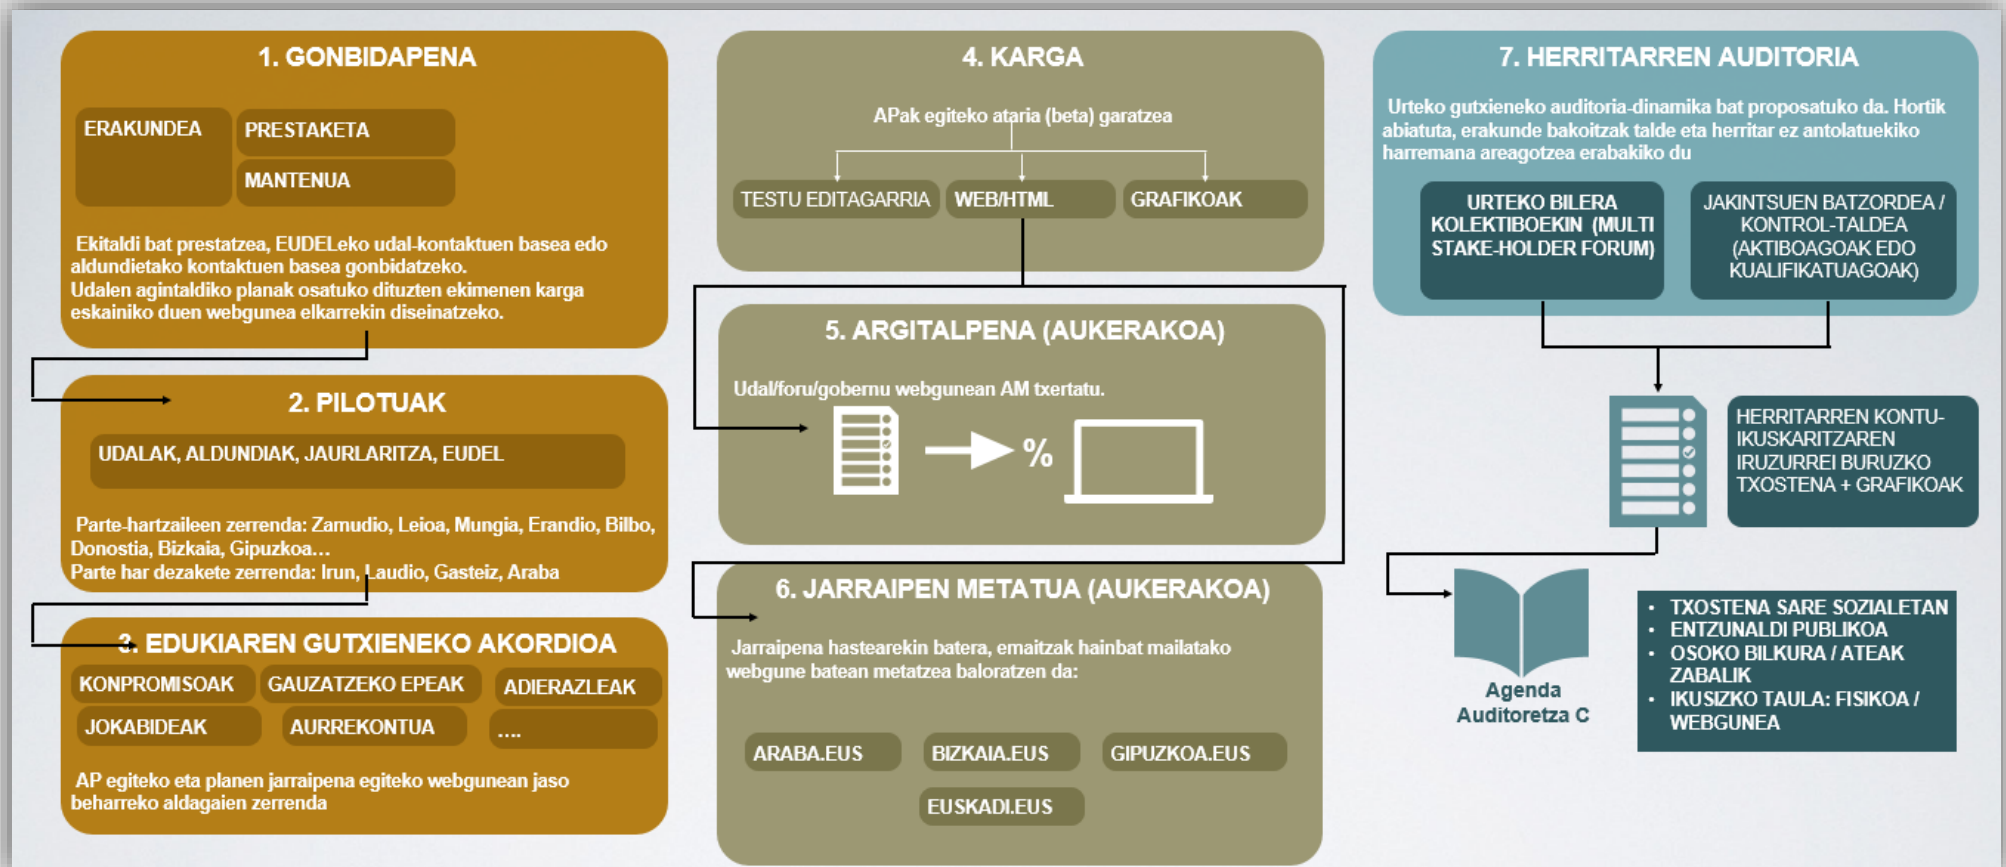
1. GONBIDAPENA

ERAKUNDEA

PRESTAKETA

MANTENUA

Ekitaldi bat prestatzea, EUDELeko udal-kontaktuen basea edo aldundietako kontaktuen basea gonbidatzeko.
Udalen agintaldiko planak osatuko dituzten ekimenen karga eskainiko duen webgunea elkarrekin diseinatzeko.

2. PILOTUAK

UDALAK, ALDUNDIAK, JAURLARITZA, EUDEL

Parte-hartzaileen zerrenda: Zamudio, Leioa, Mungia, Erandio, Bilbo, Donostia, Bizkaia, Gipuzkoa...
Parte har dezakete zerrenda: Irun, Laudio, Gasteiz, Araba

3. EDUKIAREN GUTXIENEKO AKORDIOA

KONPROMISOAK

GAUZATZEKO EPEAK

ADIERAZLEAK

JOKABIDEAK

AURREKONTUA

....

AP egiteko eta planen jarraipena egiteko webgunean jaso beharreko aldagaien zerrenda

4. KARGA

APak egiteko ataria (beta) garatzea

TESTU EDITAGARRIA

WEB/HTML

GRAFIKOAK

5. ARGITALPENA (AUKERAKOA)

Udal/foru/gobernu webgunean AM txertatu.

%

6. JARRAIPEN METATUA (AUKERAKOA)

Jarraipena hastearekin batera, emaitzak hainbat mailatako webgune batean metatzea baloratzen da:

ARABA.EUS

BIZKAIA.EUS

GIPUZKOA.EUS

EUSKADI.EUS

7. HERRITARREN AUDITORIA

Urteko gutxieneko auditoria-dinamika bat proposatuko da. Hortik abiatuta, erakunde bakoitzak talde eta herritar ez antolatuekiko harremana areagotzea erabakiko du

URTEKO BILERA KOLEKTIBOEKIN (MULTI STAKE-HOLDER FORUM)

JAKINTSUEN BATZORDEA / KONTROL-TALDEA (AKTIBOAGOAK EDO KUALIFIKATUAGOAK)

HERRITARREN KONTU-IKUSKARITZAREN IRUZURREI BURUZKO TXOSTENA + GRAFIKOAK

Agenda Auditoretza C

- TXOSTENA SARE SOZIALETAN
- ENTZUNALDI PUBLIKOA
- OSOKO BILKURA / ATEAK ZABALIK
- IKUSIZKO TAULA: FISIKOA / WEBGUNEA